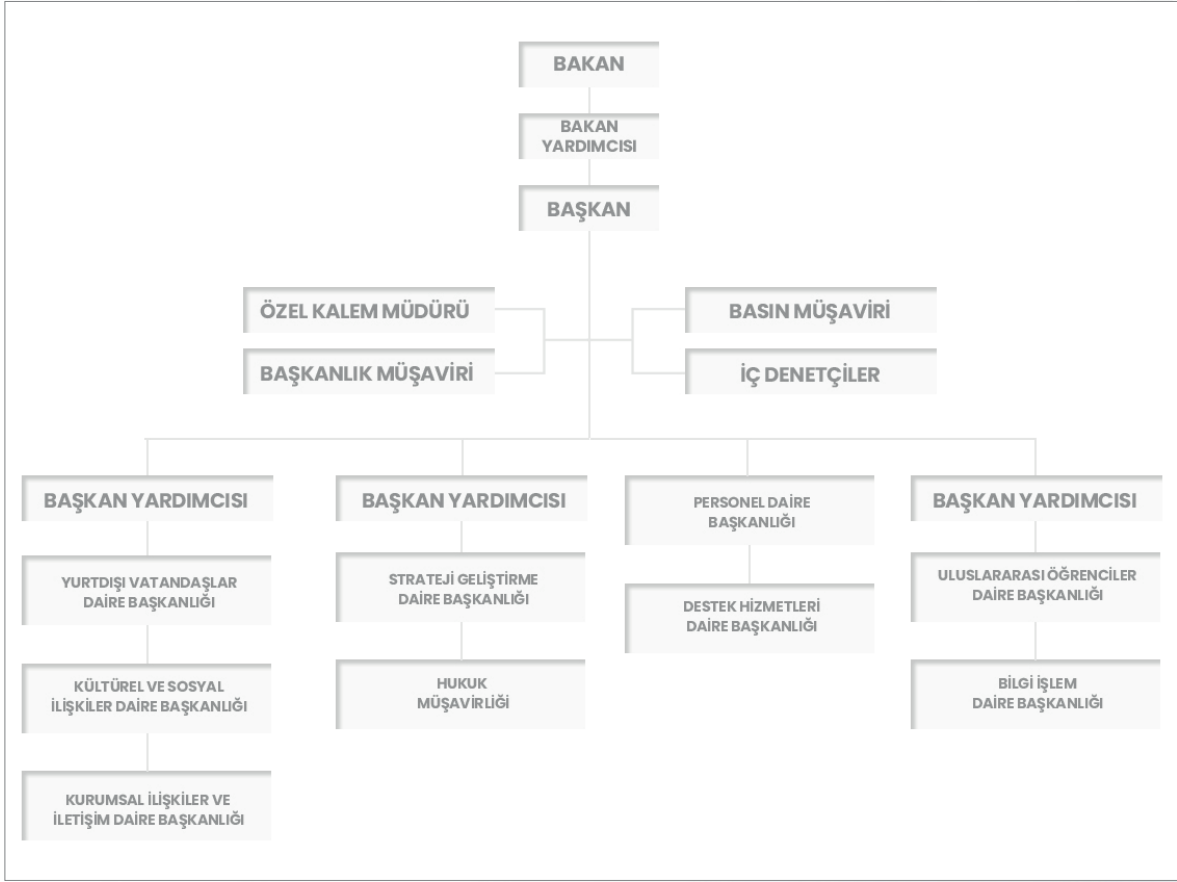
BAKAN

BAKAN YARDIMCISI

BAŞKAN

ÖZEL KALEM MÜDÜRÜ

BAŞKANLIK MÜŞAVİRİ

BASIN MÜŞAVİRİ

İÇ DENETÇİLER

BAŞKAN YARDIMCISI

YURTDIŞI VATANDAŞLAR DAİRE BAŞKANLIĞI

KÜLTÜREL VE SOSYAL İLİŞKİLER DAİRE BAŞKANLIĞI

KURUMSAL İLİŞKİLER VE İLETİŞİM DAİRE BAŞKANLIĞI

BAŞKAN YARDIMCISI

STRATEJİ GELİŞTİRME DAİRE BAŞKANLIĞI

HUKUK MÜŞAVİRLİĞİ

PERSONEL DAİRE BAŞKANLIĞI

DESTEK HİZMETLERİ DAİRE BAŞKANLIĞI

BAŞKAN YARDIMCISI

ULUSLARARASI ÖĞRENCİLER DAİRE BAŞKANLIĞI

BİLGİ İŞLEM DAİRE BAŞKANLIĞI